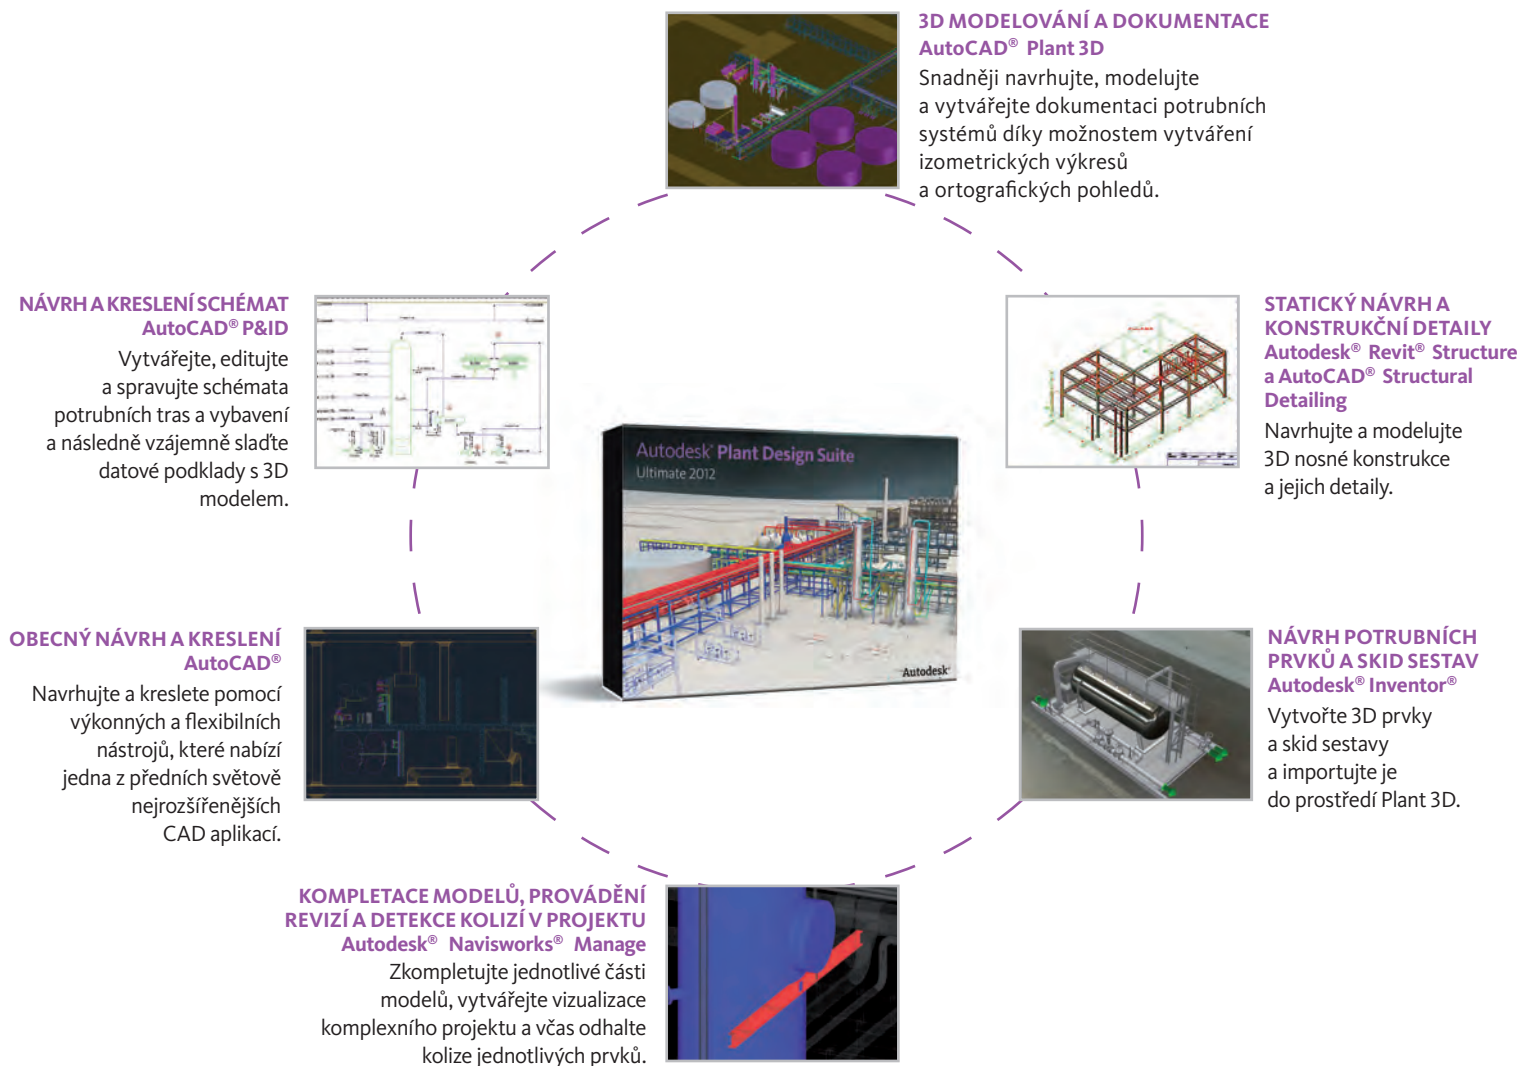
3D MODELOVÁNÍ A DOKUMENTACE
AutoCAD® Plant 3D
Snadněji navrhujte, modelujte a vytvářejte dokumentaci potrubních systémů díky možnostem vytváření izometrických výkresů a ortografických pohledů.

NÁVRH A KRESLENÍ SCHÉMAT
AutoCAD® P&ID
Vytvářejte, editujte a spravujte schémata potrubních tras a vybavení a následně vzájemně slaďte datové podklady s 3D modelem.

STATICKÝ NÁVRH A KONSTRUKČNÍ DETAILY
Autodesk® Revit® Structure a AutoCAD® Structural Detailing
Navrhujte a modelujte 3D nosné konstrukce a jejich detaily.

Autodesk Plant Design Suite
Ultimate 2012
Autodesk

OBECNÝ NÁVRH A KRESLENÍ
AutoCAD®
Navrhujte a kreslete pomocí výkonných a flexibilních nástrojů, které nabízí jedna z předních světově nejrozšířenějších CAD aplikací.

NÁVRH POTRUBNÍCH PRVKŮ A SKID SESTAV
Autodesk® Inventor®
Vytvořte 3D prvky a skid sestavy a importujte je do prostředí Plant 3D.

KOMPLETACE MODELŮ, PROVÁDĚNÍ REVIZÍ A DETEKCE KOLIZÍ V PROJEKTU
Autodesk® Navisworks® Manage
Zkompletujte jednotlivé části modelů, vytvářejte vizualizace komplexního projektu a včas odhalte kolize jednotlivých prvků.